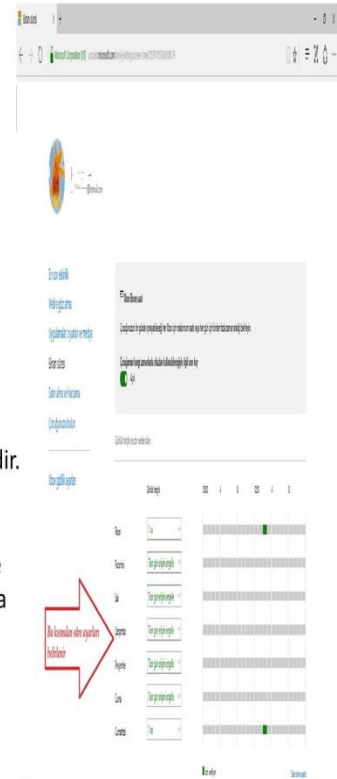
Ekran süresi
Microsoft Corporation [US]
En son etkinlik
Web'e göz atma
Uygulamalar, oyunlar ve medya
Ekran süresi
Satın alma ve harcama
Çocuğunuzu bulun
Xbox gizlilik ayarları
Xbox One ekran süresi
Çocuğunuzun bu cihazda izin verilen zaman dilimleri dışında oturum açamaz.
Açık
lir.
Bu kısımdan süre ayarları belirlenir
Pazar
Pazartesi
Salı
Çarşamba
Perşembe
Cuma
Cumartesi
Tüm gün boyunca engelle
Tüm gün boyunca engelle
Tüm gün boyunca engelle
Tüm gün boyunca engelle
Tüm gün boyunca engelle
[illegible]